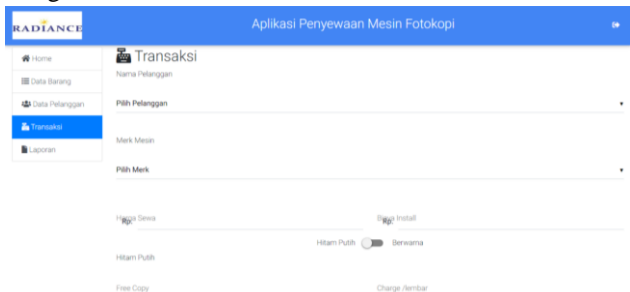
RADIANCE

Aplikasi Penyewaan Mesin Fotokopi

Home
Data Barang
Data Pelanggan
Transaksi
Laporan

Transaksi

Nama Pelanggan

Pilih Pelanggan

Merk Mesin

Pilih Merk

Harga Sewa
Rp.

Biaya Install
Rp.

Hitam Putih
Berwarna

Hitam Putih

Free Copy

Charge /lembar